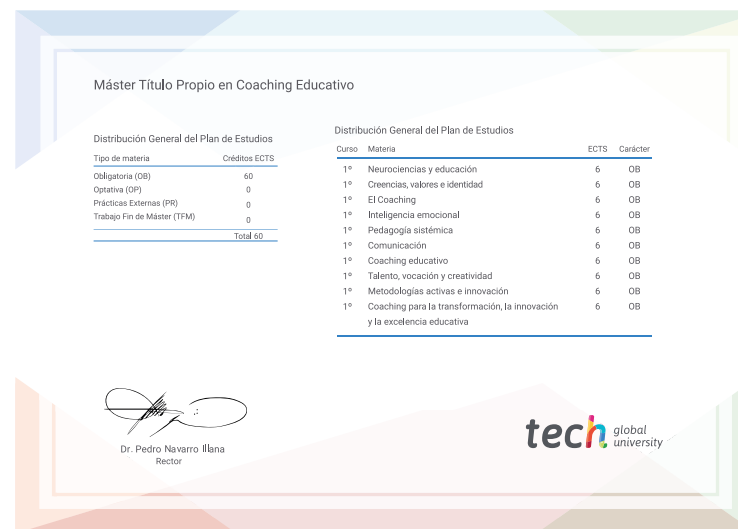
Máster Título Propio en Coaching Educativo

Distribución General del Plan de Estudios

| Tipo de materia | Créditos ECTS |
|---|---|
| Obligatoria (OB) | 60 |
| Optativa (OP) | 0 |
| Prácticas Externas (PR) | 0 |
| Trabajo Fin de Máster (TFM) | 0 |
| | Total 60 |

Distribución General del Plan de Estudios

| Curso | Materia | ECTS | Carácter |
|---|---|---|---|
| 1º | Neurociencias y educación | 6 | OB |
| 1º | Creencias, valores e identidad | 6 | OB |
| 1º | El Coaching | 6 | OB |
| 1º | Inteligencia emocional | 6 | OB |
| 1º | Pedagogía sistémica | 6 | OB |
| 1º | Comunicación | 6 | OB |
| 1º | Coaching educativo | 6 | OB |
| 1º | Talento, vocación y creatividad | 6 | OB |
| 1º | Metodologías activas e innovación | 6 | OB |
| 1º | Coaching para la transformación, la innovación y la excelencia educativa | 6 | OB |

Dr. Pedro Navarro Illana
Rector

tech global university